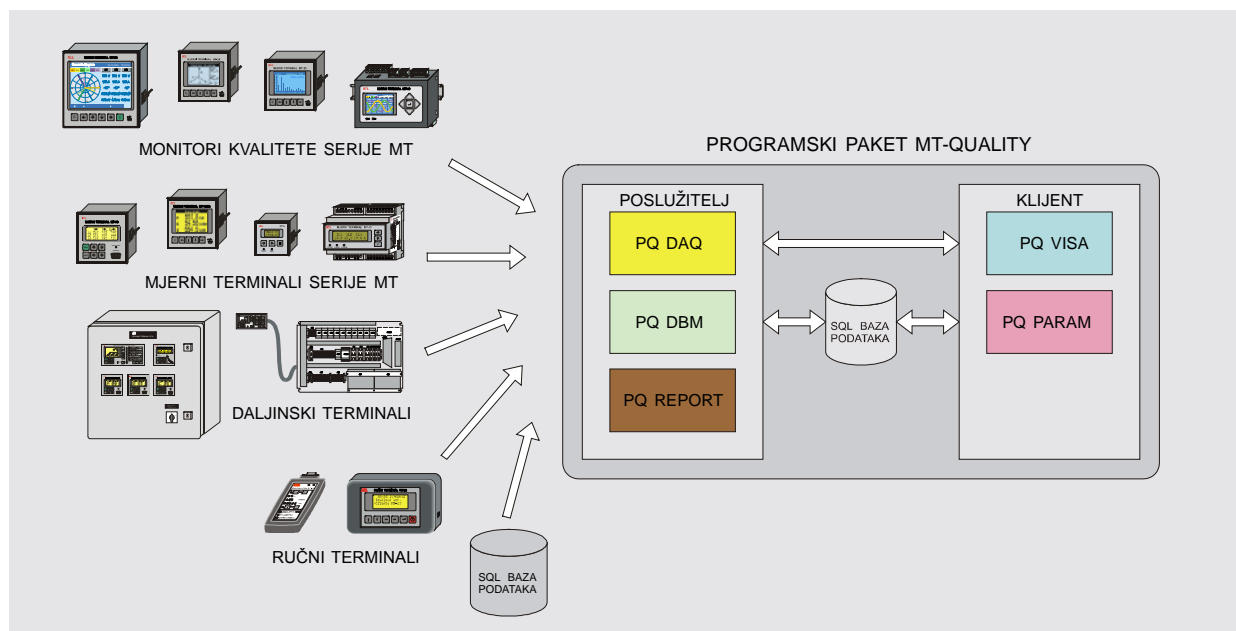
MONITORI KVALITETE SERIJE MT

MJERNI TERMINALI SERIJE MT

DALJINSKI TERMINALI

RUČNI TERMINALI

SQL BAZA PODATAKA

PROGRAMSKI PAKET MT-QUALITY

POSLUŽITELJ

PQ DAQ

PQ DBM

PQ REPORT

SQL BAZA PODATAKA

KLIJENT

PQ VISA

PQ PARAM